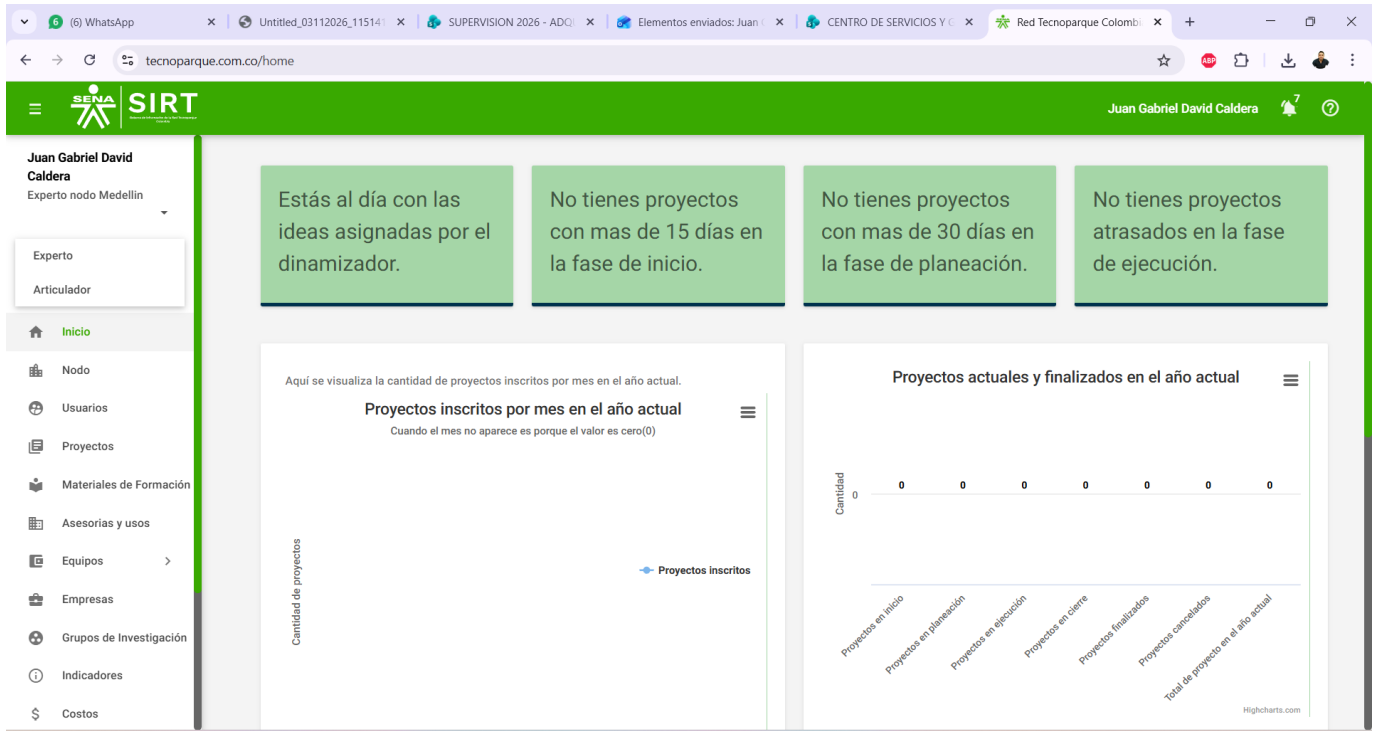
(6) WhatsApp | Untitled_03112026_11514 | SUPERVISION 2026 - ADQ | Elementos enviados: Juan | CENTRO DE SERVICIOS Y | Red Tecnoparque Colombi

tecnoparque.com.co/home

SENA SIRT

Juan Gabriel David Caldera 7

Juan Gabriel David Caldera
Experto nodo Medellin

Experto
Articulador

Inicio
Nodo
Usuarios
Proyectos
Materiales de Formación
Asesorias y usos
Equipos
Empresas
Grupos de Investigación
Indicadores
Costos

Estás al día con las ideas asignadas por el dinamizador.

No tienes proyectos con mas de 15 días en la fase de inicio.

No tienes proyectos con mas de 30 días en la fase de planeación.

No tienes proyectos atrasados en la fase de ejecución.

Aquí se visualiza la cantidad de proyectos inscritos por mes en el año actual.

Proyectos inscritos por mes en el año actual
Cuando el mes no aparece es porque el valor es cero(0)

Cantidad de proyectos

Proyectos inscritos

Proyectos actuales y finalizados en el año actual

Cantidad
0
0 0 0 0 0 0 0

Proyectos en inicio
Proyectos en planeación
Proyectos en ejecución
Proyectos en cierre
Proyectos finalizados
Proyectos cancelados
Total de proyecto en el año actual

Highcharts.com